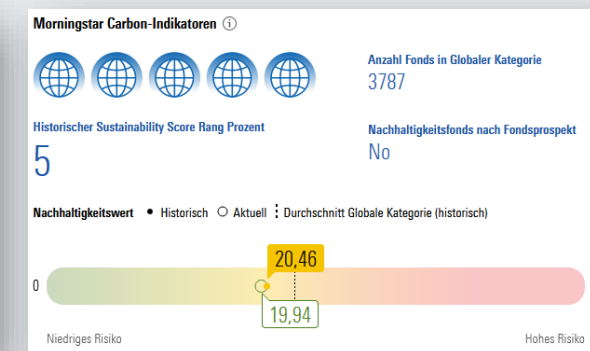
Morningstar Carbon-Indikatoren ⓘ

Anzahl Fonds in Globaler Kategorie
3787

Historischer Sustainability Score Rang Prozent
5

Nachhaltigkeitsfonds nach Fondsprospekt
No

Nachhaltigkeitswert • Historisch ○ Aktuell ⋮ Durchschnitt Globale Kategorie (historisch)

20,46

0

19,94

Niedriges Risiko

Hohes Risiko